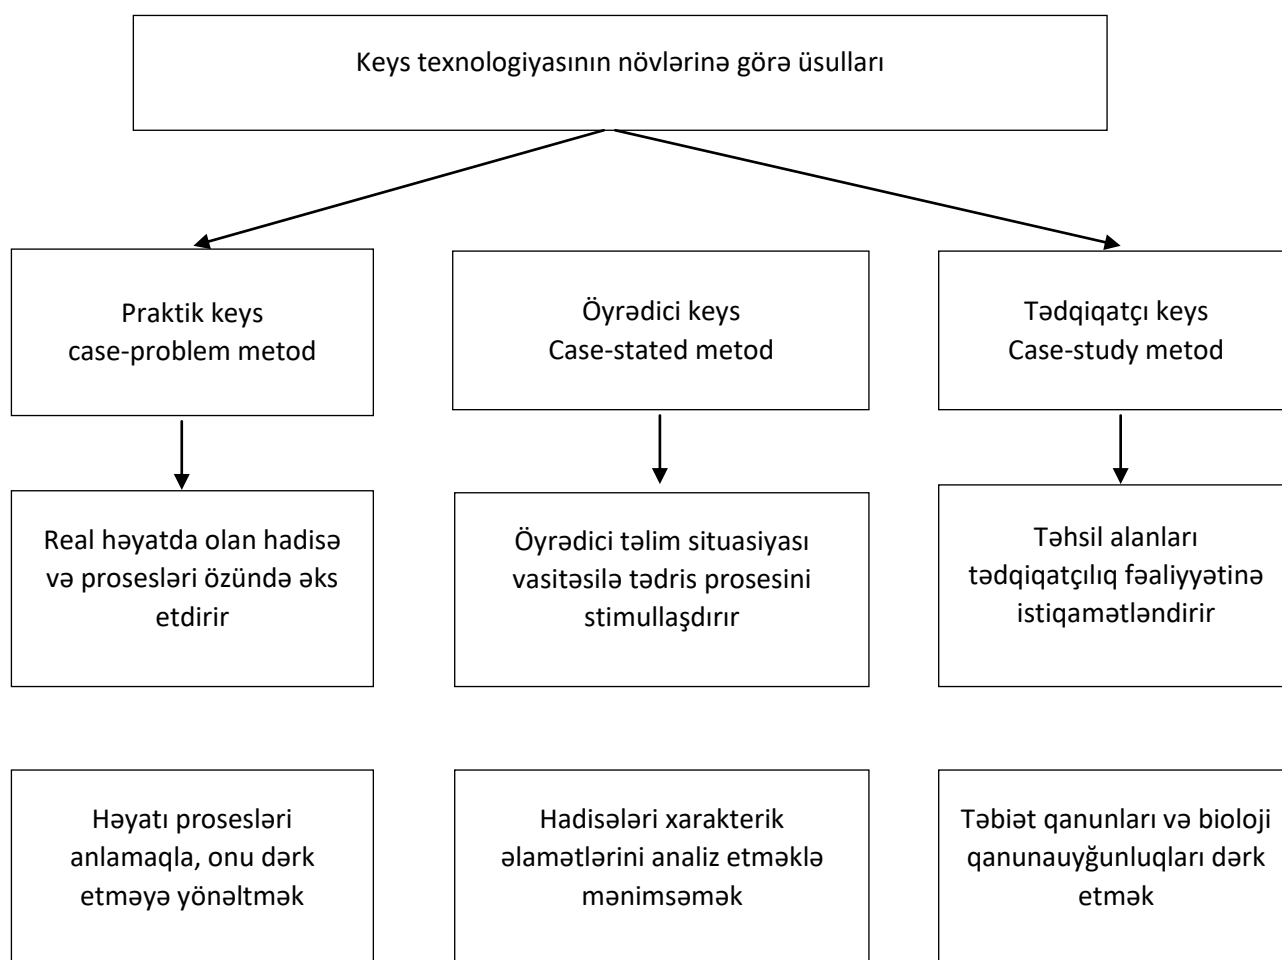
Keys texnologiyasının növlərinə görə üsulları

Praktik keys
case-problem metod

Öyrədici keys
Case-stated metod

Tədqiqatçı keys
Case-study metod

Real həyatda olan hadisə və prosesləri özündə əks etdirir

Öyrədici təlim situasiyası vasitəsilə tədris prosesini stimullaşdırır

Təhsil alanları tədqiqatçılıq fəaliyyətinə istiqamətləndirir

Həyatı prosesləri anlamaqla, onu dərk etməyə yönəltmək

Hadisələri xarakterik əlamətlərini analiz etməklə mənimsəmək

Təbiət qanunları və bioloji qanunauyğunluqları dərk etmək